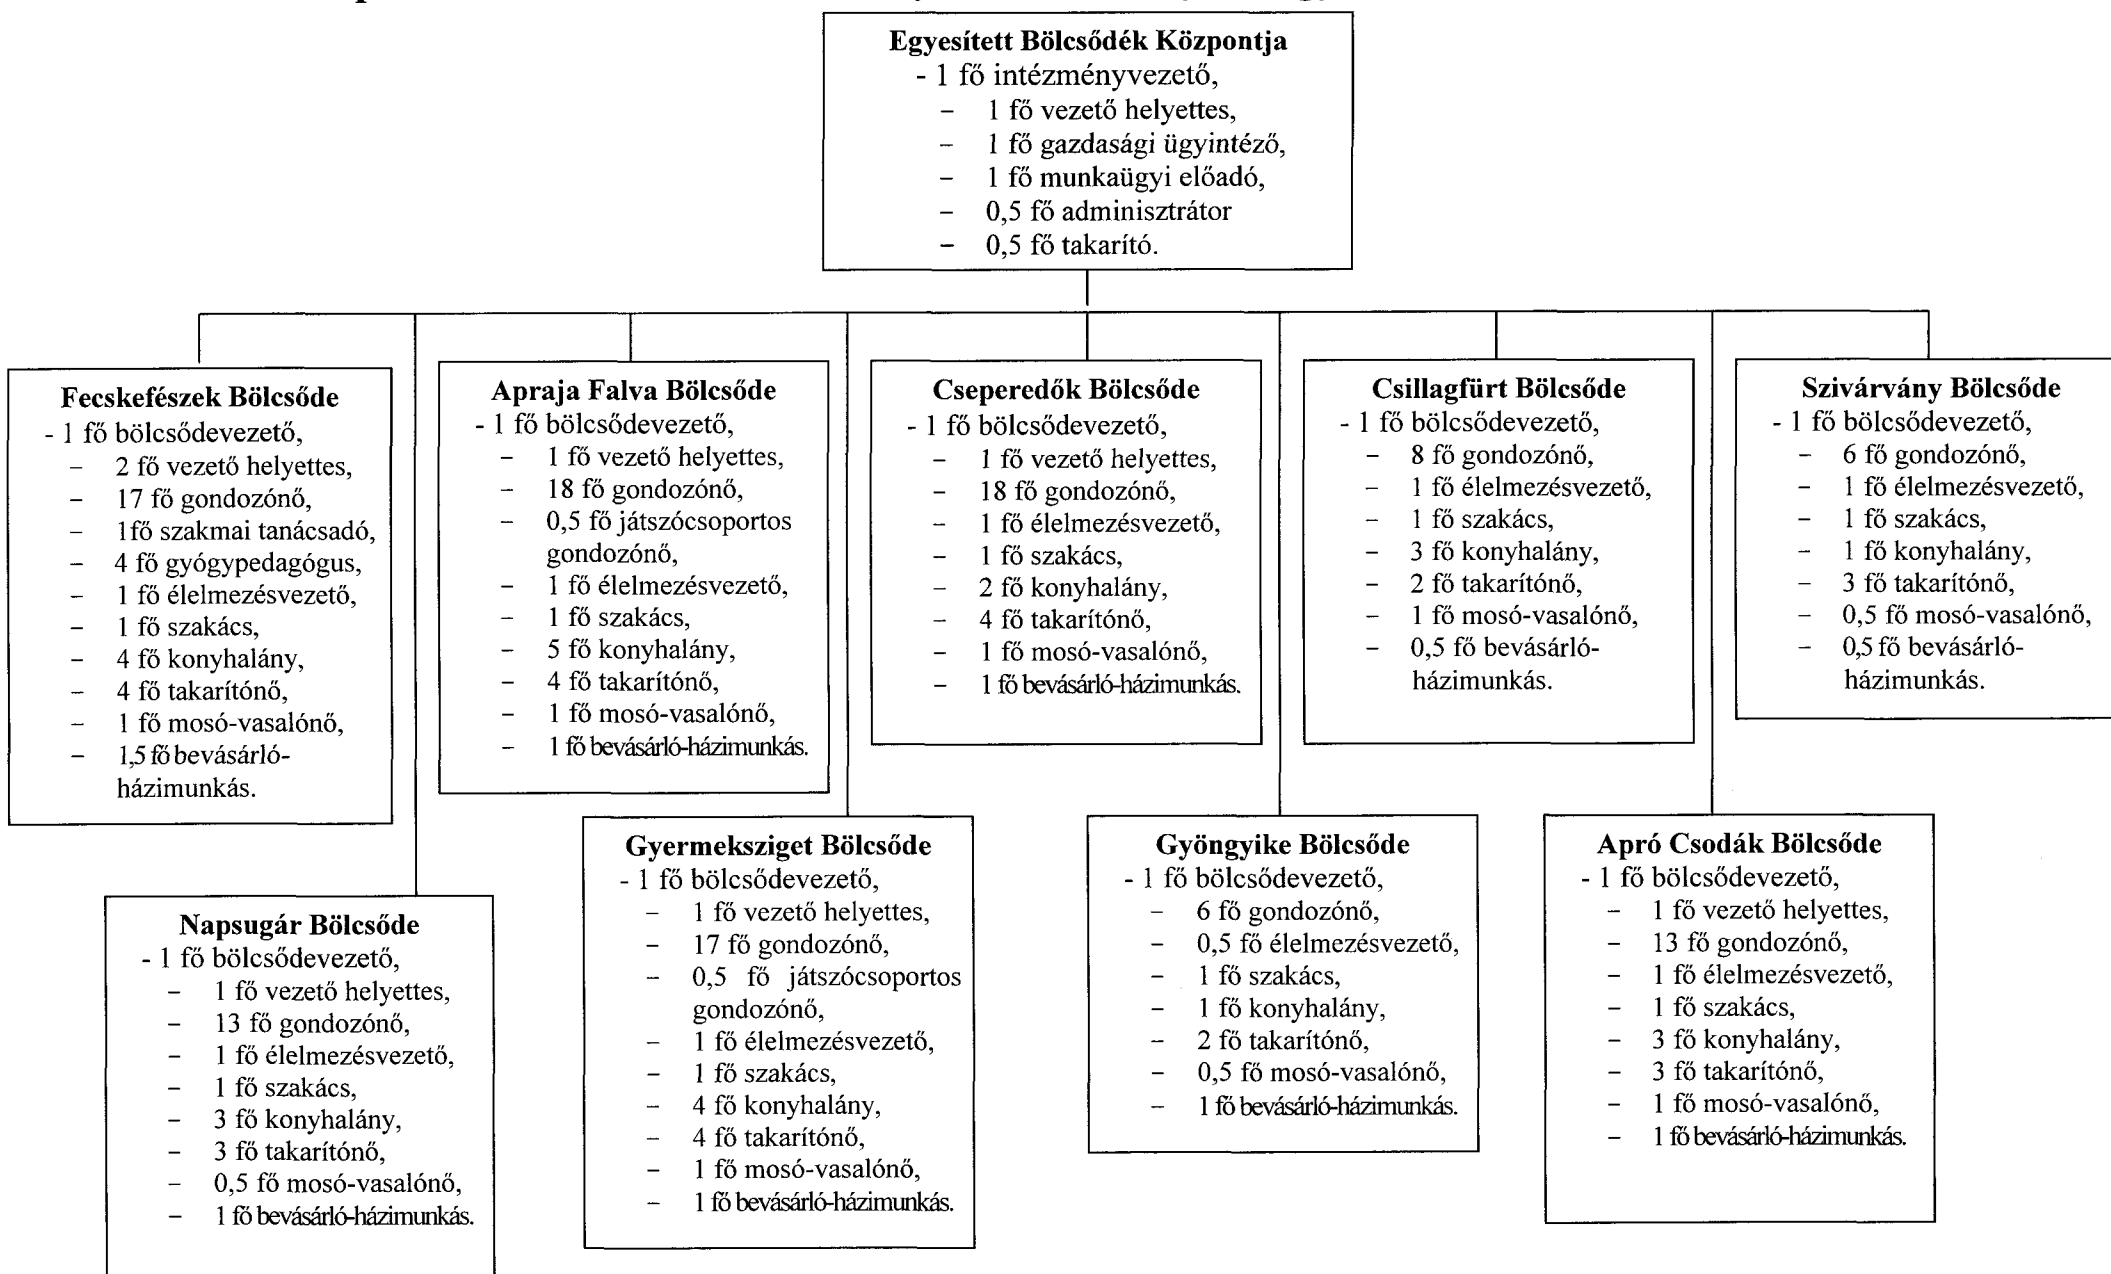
Egyesített Bölcsődék Központja
- 1 fő intézményvezető,
– 1 fő vezető helyettes,
– 1 fő gazdasági ügyintéző,
– 1 fő munkaügyi előadó,
– 0,5 fő adminisztrátor
– 0,5 fő takarító.

Fecskefészek Bölcsőde
- 1 fő bölcsődevezető,
– 2 fő vezető helyettes,
– 17 fő gondozónő,
– 1fő szakmai tanácsadó,
– 4 fő gyógypedagógus,
– 1 fő élelmezésvezető,
– 1 fő szakács,
– 4 fő konyhalány,
– 4 fő takarítónő,
– 1 fő mosó-vasalónő,
– 1,5 fő bevásárló-házimunkás.

Apraja Falva Bölcsőde
- 1 fő bölcsődevezető,
– 1 fő vezető helyettes,
– 18 fő gondozónő,
– 0,5 fő játszócsoportos gondozónő,
– 1 fő élelmezésvezető,
– 1 fő szakács,
– 5 fő konyhalány,
– 4 fő takarítónő,
– 1 fő mosó-vasalónő,
– 1 fő bevásárló-házimunkás.

Cseperedők Bölcsőde
- 1 fő bölcsődevezető,
– 1 fő vezető helyettes,
– 18 fő gondozónő,
– 1 fő élelmezésvezető,
– 1 fő szakács,
– 2 fő konyhalány,
– 4 fő takarítónő,
– 1 fő mosó-vasalónő,
– 1 fő bevásárló-házimunkás.

Csillagfürt Bölcsőde
- 1 fő bölcsődevezető,
– 8 fő gondozónő,
– 1 fő élelmezésvezető,
– 1 fő szakács,
– 3 fő konyhalány,
– 2 fő takarítónő,
– 1 fő mosó-vasalónő,
– 0,5 fő bevásárló-házimunkás.

Szivárvány Bölcsőde
- 1 fő bölcsődevezető,
– 6 fő gondozónő,
– 1 fő élelmezésvezető,
– 1 fő szakács,
– 1 fő konyhalány,
– 3 fő takarítónő,
– 0,5 fő mosó-vasalónő,
– 0,5 fő bevásárló-házimunkás.

Napsugár Bölcsőde
- 1 fő bölcsődevezető,
– 1 fő vezető helyettes,
– 13 fő gondozónő,
– 1 fő élelmezésvezető,
– 1 fő szakács,
– 3 fő konyhalány,
– 3 fő takarítónő,
– 0,5 fő mosó-vasalónő,
– 1 fő bevásárló-házimunkás.

Gyermeksziget Bölcsőde
- 1 fő bölcsődevezető,
– 1 fő vezető helyettes,
– 17 fő gondozónő,
– 0,5 fő játszócsoportos gondozónő,
– 1 fő élelmezésvezető,
– 1 fő szakács,
– 4 fő konyhalány,
– 4 fő takarítónő,
– 1 fő mosó-vasalónő,
– 1 fő bevásárló-házimunkás.

Gyöngyike Bölcsőde
- 1 fő bölcsődevezető,
– 6 fő gondozónő,
– 0,5 fő élelmezésvezető,
– 1 fő szakács,
– 1 fő konyhalány,
– 2 fő takarítónő,
– 0,5 fő mosó-vasalónő,
– 1 fő bevásárló-házimunkás.

Apró Csodák Bölcsőde
- 1 fő bölcsődevezető,
– 1 fő vezető helyettes,
– 13 fő gondozónő,
– 1 fő élelmezésvezető,
– 1 fő szakács,
– 3 fő konyhalány,
– 3 fő takarítónő,
– 1 fő mosó-vasalónő,
– 1 fő bevásárló-házimunkás.